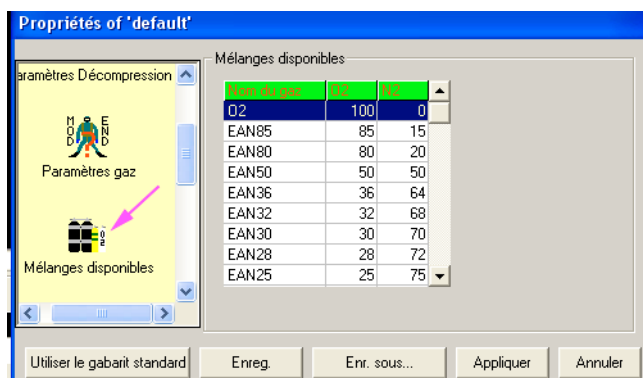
Propriétés of 'default'

aramètres Décompression

M E
O N
D D

Paramètres gaz

O
2

Mélanges disponibles

Mélanges disponibles

| Nom du gaz | O2 | N2 |
|---|---|---|
| O2 | 100 | 0 |
| EAN85 | 85 | 15 |
| EAN80 | 80 | 20 |
| EAN50 | 50 | 50 |
| EAN36 | 36 | 64 |
| EAN32 | 32 | 68 |
| EAN30 | 30 | 70 |
| EAN28 | 28 | 72 |
| EAN25 | 25 | 75 |

Utiliser le gabarit standard | Enreg. | Enr. sous... | Appliquer | Annuler